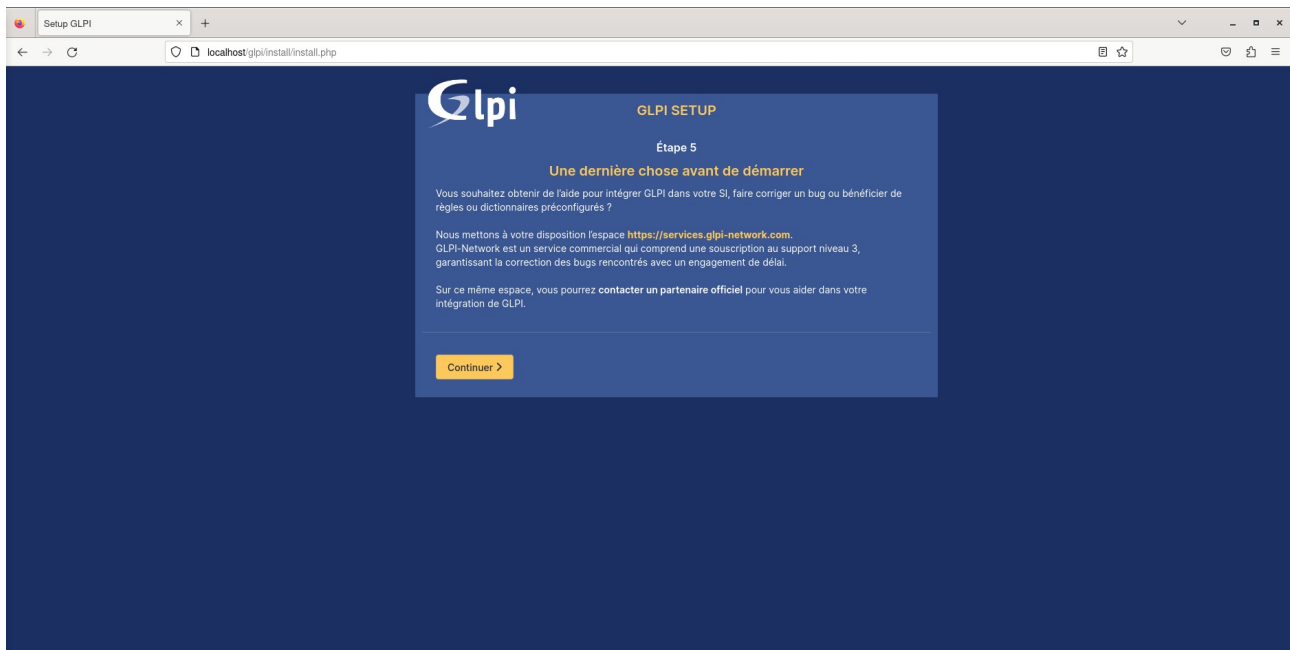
Setup GLPI

localhost/glpi/install/install.php

Glpi

GLPI SETUP

Étape 5

Une dernière chose avant de démarrer

Vous souhaitez obtenir de l'aide pour intégrer GLPI dans votre SI, faire corriger un bug ou bénéficier de règles ou dictionnaires préconfigurés ?

Nous mettons à votre disposition l'espace https://services.glpi-network.com.
GLPI-Network est un service commercial qui comprend une souscription au support niveau 3, garantissant la correction des bugs rencontrés avec un engagement de délai.

Sur ce même espace, vous pourrez contacter un partenaire officiel pour vous aider dans votre intégration de GLPI.

Continuer >